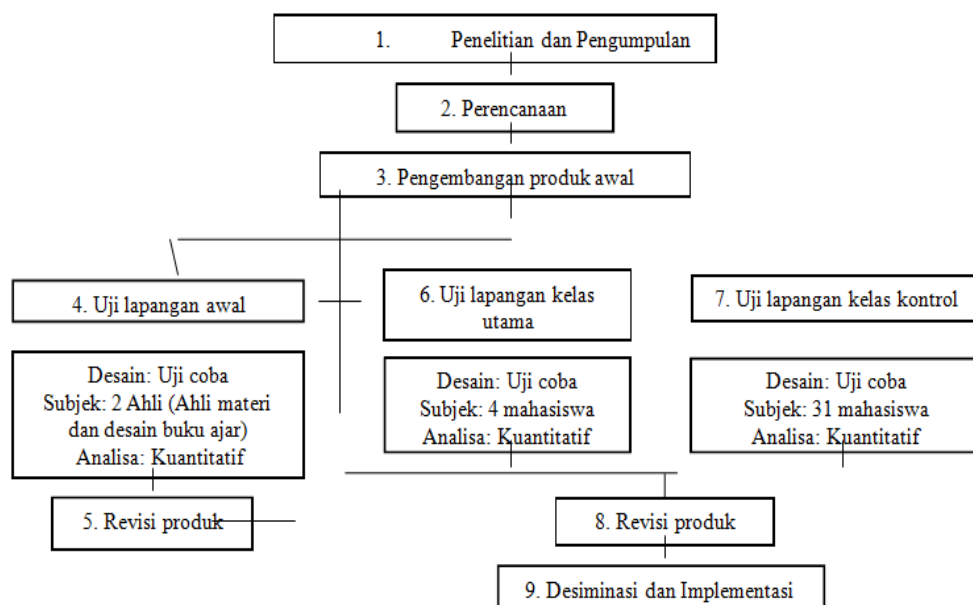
1. Penelitian dan Pengumpulan

2. Perencanaan

3. Pengembangan produk awal

4. Uji lapangan awal

6. Uji lapangan kelas utama

7. Uji lapangan kelas kontrol

Desain: Uji coba
Subjek: 2 Ahli (Ahli materi dan desain buku ajar)
Analisa: Kuantitatif

Desain: Uji coba
Subjek: 4 mahasiswa
Analisa: Kuantitatif

Desain: Uji coba
Subjek: 31 mahasiswa
Analisa: Kuantitatif

5. Revisi produk

8. Revisi produk

9. Desiminasi dan Implementasi